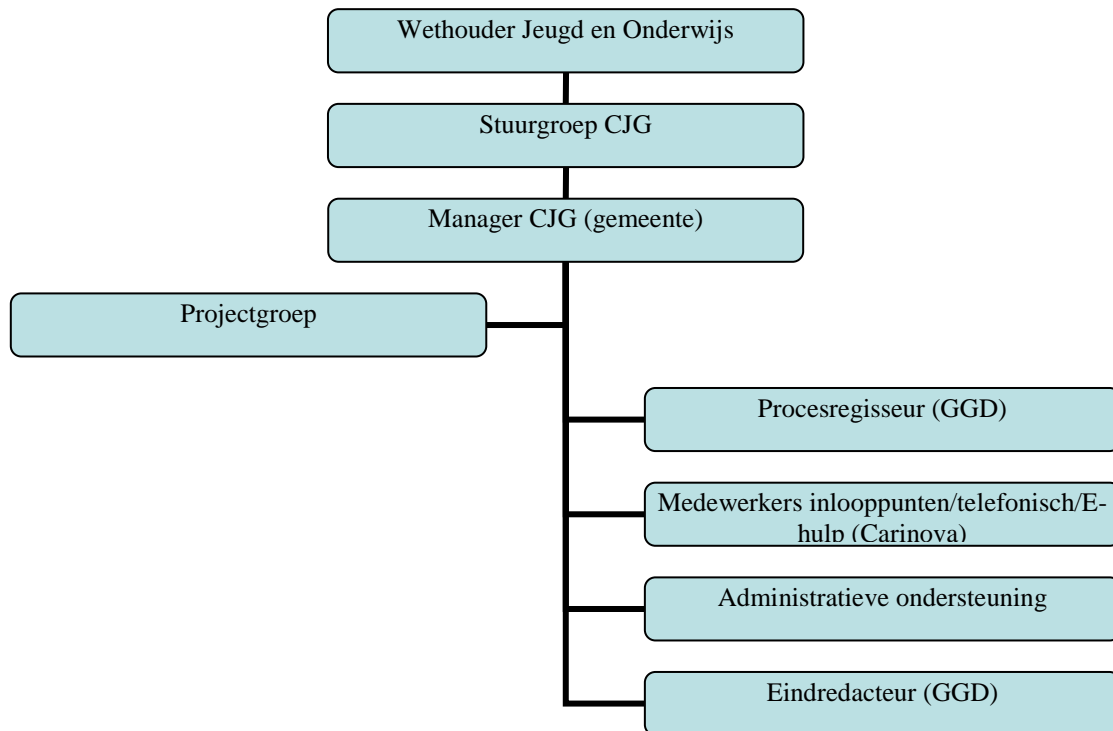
Wethouder Jeugd en Onderwijs

Stuurgroep CJG

Manager CJG (gemeente)

Projectgroep

Procesregisseur (GGD)

Medewerkers inlooppunten/telefonisch/E-hulp (Carinova)

Administratieve ondersteuning

Eindredacteur (GGD)